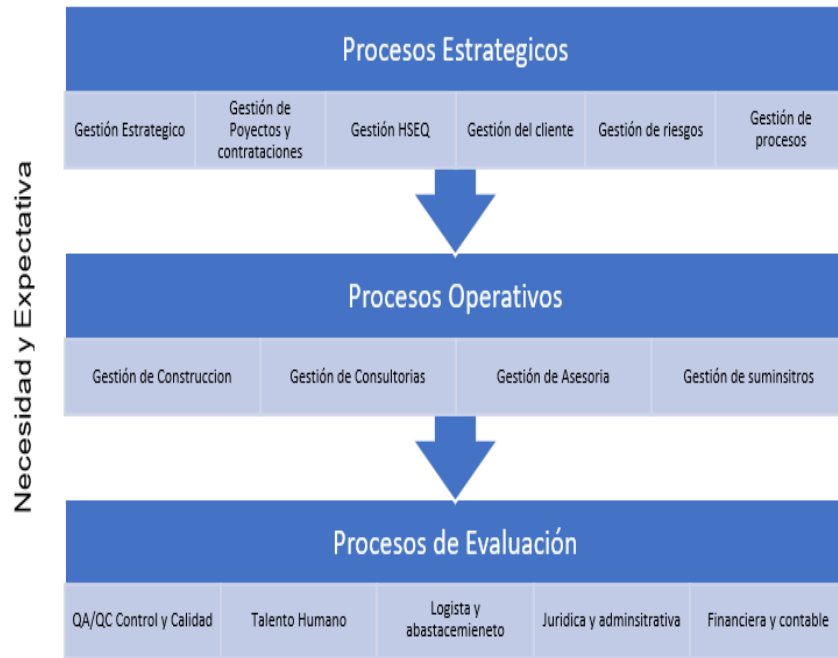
Necesidad y Expectativa

Procesos Estrategicos

Gestión Estrategico | Gestión de Poyectos y contrataciones | Gestión HSEQ | Gestión del cliente | Gestión de riesgos | Gestión de procesos

Procesos Operativos

Gestión de Construccion | Gestión de Consultorias | Gestión de Asesoria | Gestión de suminsitros

Procesos de Evaluación

QA/QC Control y Calidad | Talento Humano | Logista y abastacemieneto | Juridica y adminsitrativa | Financiera y contable